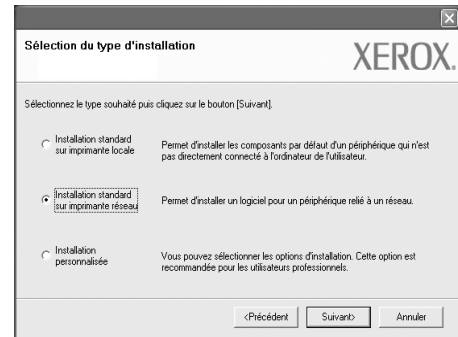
Sélection du type d'installation

XEROX.

Sélectionnez le type souhaité puis cliquez sur le bouton [Suivant].

Installation standard sur imprimante locale

Permet d'installer les composants par défaut d'un périphérique qui n'est pas directement connecté à l'ordinateur de l'utilisateur.

Installation standard sur imprimante réseau

Permet d'installer un logiciel pour un périphérique relié à un réseau.

Installation personnalisée

Vous pouvez sélectionner les options d'installation. Cette option est recommandée pour les utilisateurs professionnels.

<Précédent

Suivant>

Annuler